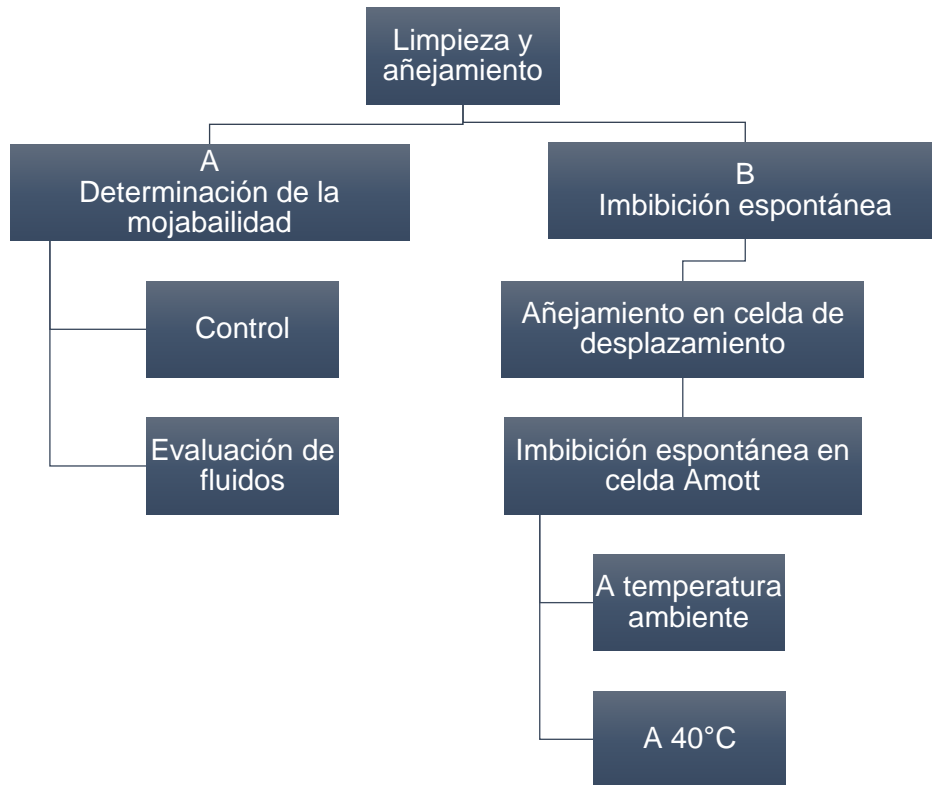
Limpieza y añejamiento

A
Determinación de la mojabailidad

Control

Evaluación de fluidos

B
Imbibición espontánea

Añejamiento en celda de desplazamiento

Imbibición espontánea en celda Amott

A temperatura ambiente

A 40°C